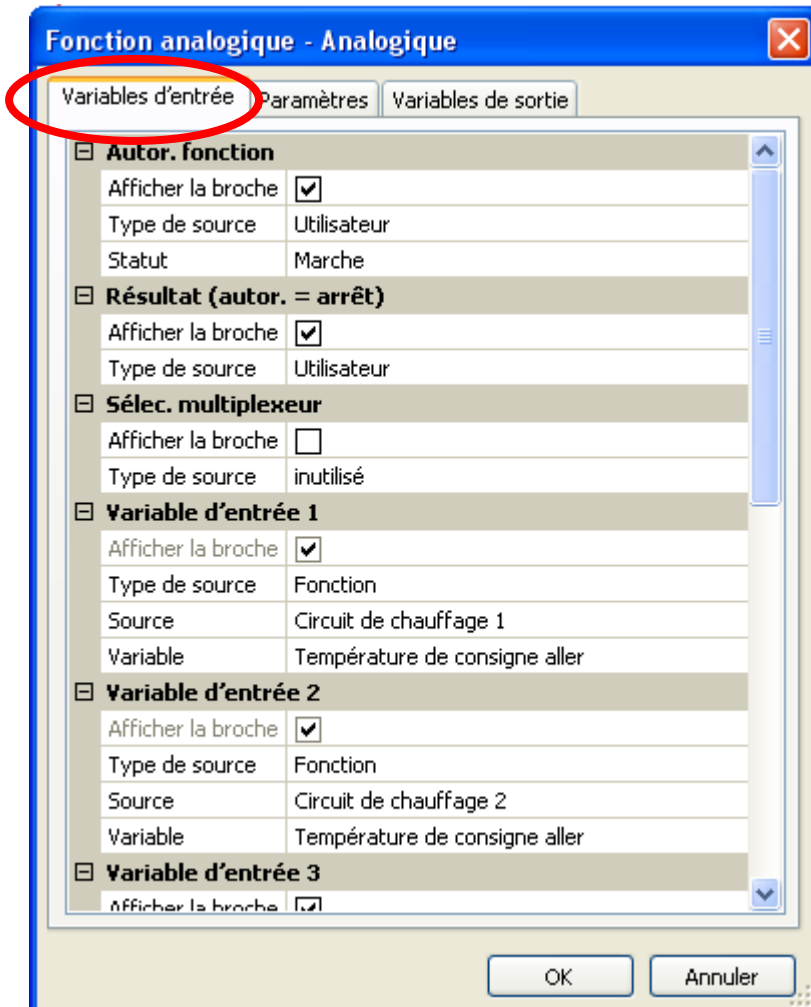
Fonction analogique - Analogique

Variables d’entrée | Paramètres | Variables de sortie

⊟ Autor. fonction
Afficher la broche ☑
Type de source Utilisateur
Statut Marche

⊟ Résultat (autor. = arrêt)
Afficher la broche ☑
Type de source Utilisateur

⊟ Sélec. multiplexeur
Afficher la broche ☐
Type de source inutilisé

⊟ Variable d’entrée 1
Afficher la broche ☑
Type de source Fonction
Source Circuit de chauffage 1
Variable Température de consigne aller

⊟ Variable d’entrée 2
Afficher la broche ☑
Type de source Fonction
Source Circuit de chauffage 2
Variable Température de consigne aller

⊟ Variable d’entrée 3
Afficher la broche ☑

OK Annuler